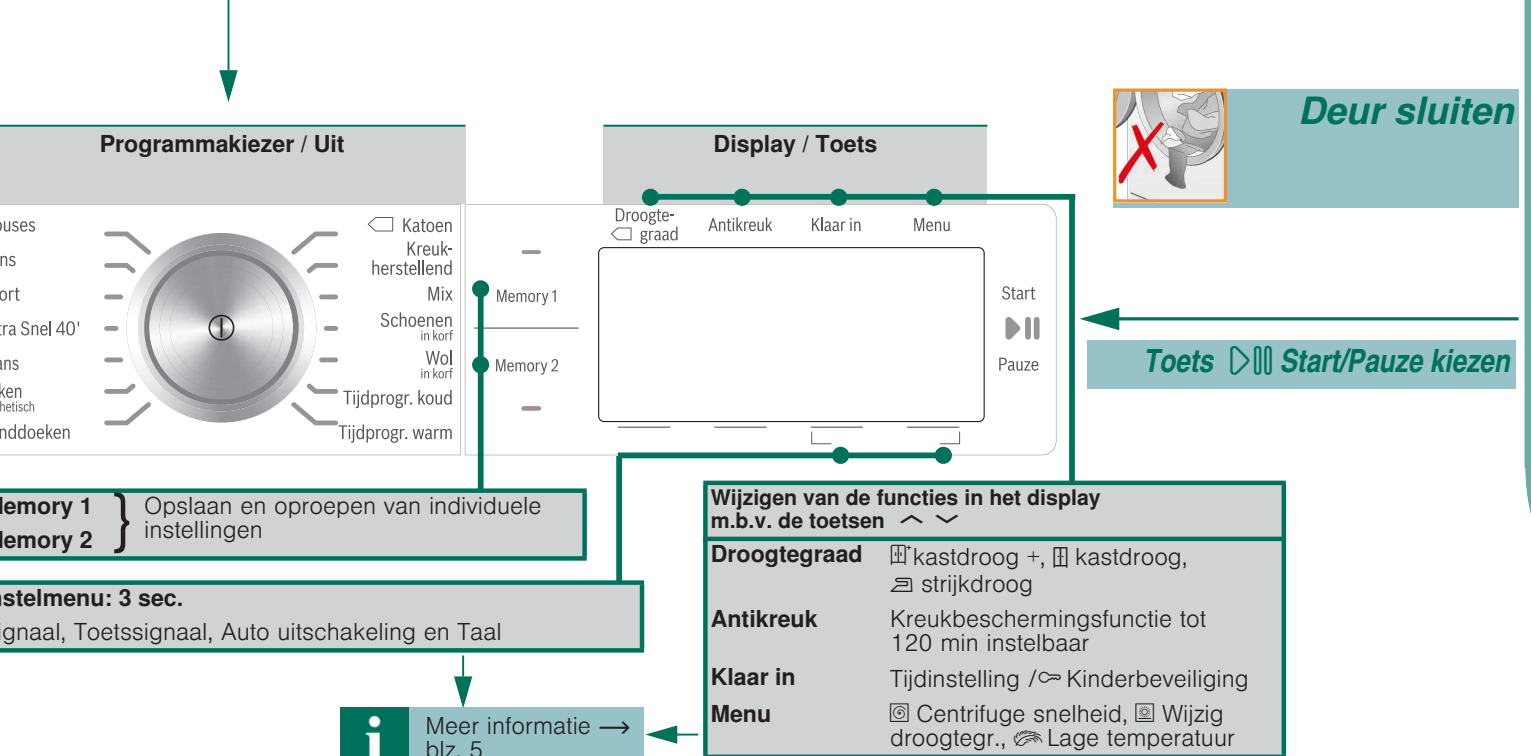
Programmakiezer / Uit

Display / Toets

Deur sluiten

ouses
ns
ort
tra Snel 40'
ans
ken
hetisch
nddoeken

Katoen
Kreukherstellend
Mix
Schoenen
in korf
Wol
in korf
Tijdprogr. koud
Tijdprogr. warm

Droogtegraad
Antikreuk
Klaar in
Menu

Memory 1
Memory 2

Start
Pauze

Toets ▷|| Start/Pauze kiezen

lemory 1
lemory 2
Opslaan en oproepen van individuele instellingen

stelmenu: 3 sec.
ignaal, Toetssignaal, Auto uitschakeling en Taal

Meer informatie ⟶ blz. 5

Wijzigen van de functies in het display m.b.v. de toetsen ︿ ﹀

| Droogtegraad | kastdroog +, kastdroog, strijkdroog |
|---|---|
| Antikreuk | Kreukbeschermingsfunctie tot 120 min instelbaar |
| Klaar in | Tijdinstelling / Kinderbeveiliging |
| Menu | Centrifuge snelheid, Wijzig droogtegr., Lage temperatuur |